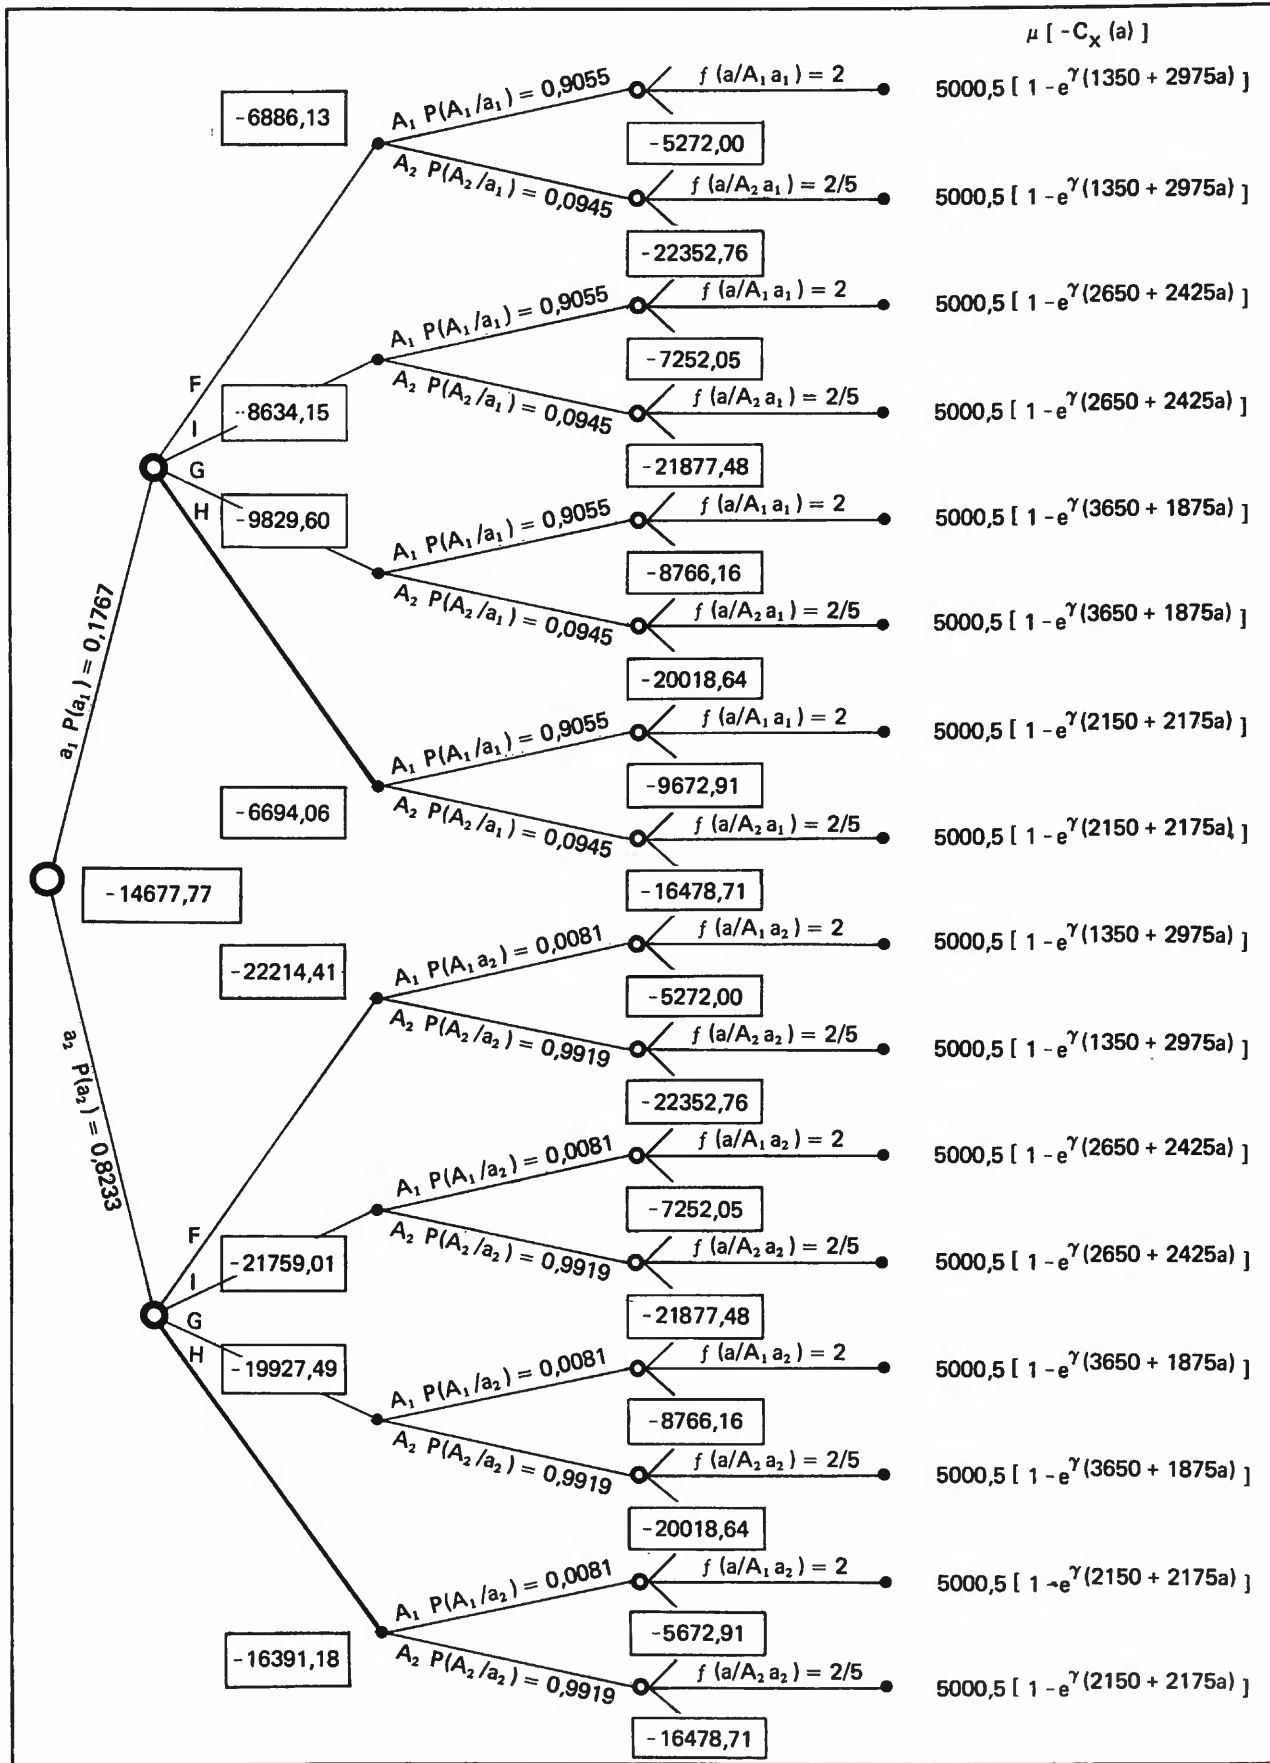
$\mu$ [ $-C_X$ (a) ]

-6886,13

$A_1$ $P(A_1/a_1) = 0,9055$

$f(a/A_1 a_1) = 2$

5000,5 [ $1 - e^{\gamma(1350 + 2975a)}$ ]

-5272,00

$A_2$ $P(A_2/a_1) = 0,0945$

$f(a/A_2 a_1) = 2/5$

5000,5 [ $1 - e^{\gamma(1350 + 2975a)}$ ]

-22352,76

$A_1$ $P(A_1/a_1) = 0,9055$

$f(a/A_1 a_1) = 2$

5000,5 [ $1 - e^{\gamma(2650 + 2425a)}$ ]

-7252,05

F

I

-8634,15

$A_2$ $P(A_2/a_1) = 0,0945$

$f(a/A_2 a_1) = 2/5$

5000,5 [ $1 - e^{\gamma(2650 + 2425a)}$ ]

G

H

-21877,48

-9829,60

$A_1$ $P(A_1/a_1) = 0,9055$

$f(a/A_1 a_1) = 2$

5000,5 [ $1 - e^{\gamma(3650 + 1875a)}$ ]

-8766,16

$A_2$ $P(A_2/a_1) = 0,0945$

$f(a/A_2 a_1) = 2/5$

5000,5 [ $1 - e^{\gamma(3650 + 1875a)}$ ]

$a_1$ $P(a_1) = 0,1767$

-20018,64

$A_1$ $P(A_1/a_1) = 0,9055$

$f(a/A_1 a_1) = 2$

5000,5 [ $1 - e^{\gamma(2150 + 2175a)}$ ]

-9672,91

-6694,06

$A_2$ $P(A_2/a_1) = 0,0945$

$f(a/A_2 a_1) = 2/5$

5000,5 [ $1 - e^{\gamma(2150 + 2175a)}$ ]

-14677,77

-16478,71

-22214,41

$A_1$ $P(A_1 a_2) = 0,0081$

$f(a/A_1 a_2) = 2$

5000,5 [ $1 - e^{\gamma(1350 + 2975a)}$ ]

-5272,00

$A_2$ $P(A_2/a_2) = 0,9919$

$f(a/A_2 a_2) = 2/5$

5000,5 [ $1 - e^{\gamma(1350 + 2975a)}$ ]

$a_2$ $P(a_2) = 0,8233$

-22352,76

$A_1$ $P(A_1/a_2) = 0,0081$

$f(a/A_1 a_2) = 2$

5000,5 [ $1 - e^{\gamma(2650 + 2425a)}$ ]

-7252,05

F

I

-21759,01

$A_2$ $P(A_2/a_2) = 0,9919$

$f(a/A_2 a_2) = 2/5$

5000,5 [ $1 - e^{\gamma(2650 + 2425a)}$ ]

-21877,48

G

H

-19927,49

$A_1$ $P(A_1/a_2) = 0,0081$

$f(a/A_1 a_2) = 2$

5000,5 [ $1 - e^{\gamma(3650 + 1875a)}$ ]

-8766,16

$A_2$ $P(A_2/a_2) = 0,9919$

$f(a/A_2 a_2) = 2/5$

5000,5 [ $1 - e^{\gamma(3650 + 1875a)}$ ]

-20018,64

$A_1$ $P(A_1/a_2) = 0,0081$

$f(a/A_1 a_2) = 2$

5000,5 [ $1 - e^{\gamma(2150 + 2175a)}$ ]

-5672,91

-16391,18

$A_2$ $P(A_2/a_2) = 0,9919$

$f(a/A_2 a_2) = 2/5$

5000,5 [ $1 - e^{\gamma(2150 + 2175a)}$ ]

-16478,71